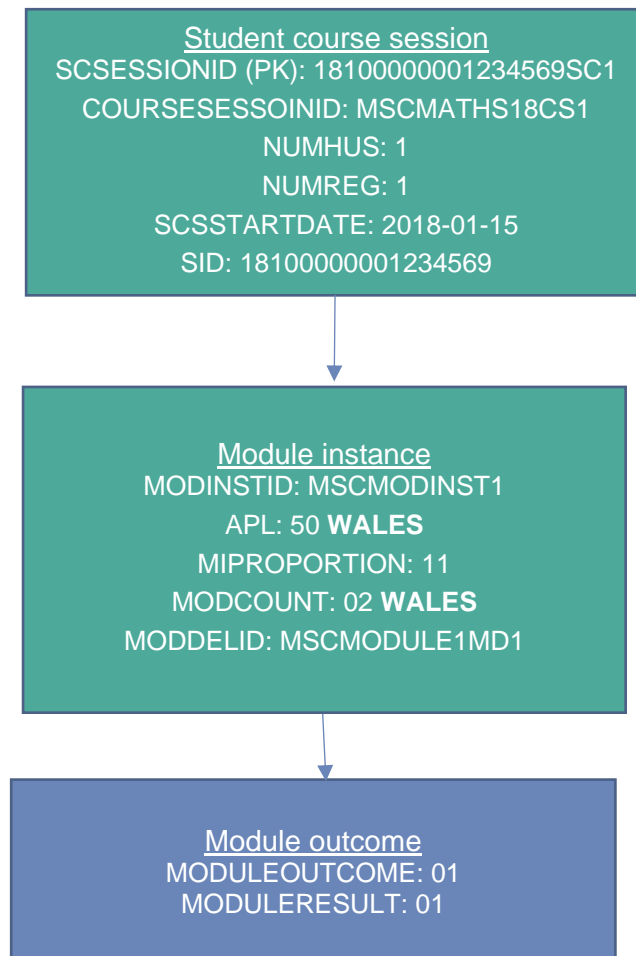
Student course session
SCSESSIONID (PK): 18100000001234569SC1
COURSESESSOIINID: MSCMATHS18CS1
NUMHUS: 1
NUMREG: 1
SCSSTARTDATE: 2018-01-15
SID: 18100000001234569

Module instance
MODINSTID: MSCMODINST1
APL: 50 **WALES**
MIPROPORTION: 11
MODCOUNT: 02 **WALES**
MODDELID: MSCMODULE1MD1

Module outcome
MODULEOUTCOME: 01
MODULERESULT: 01